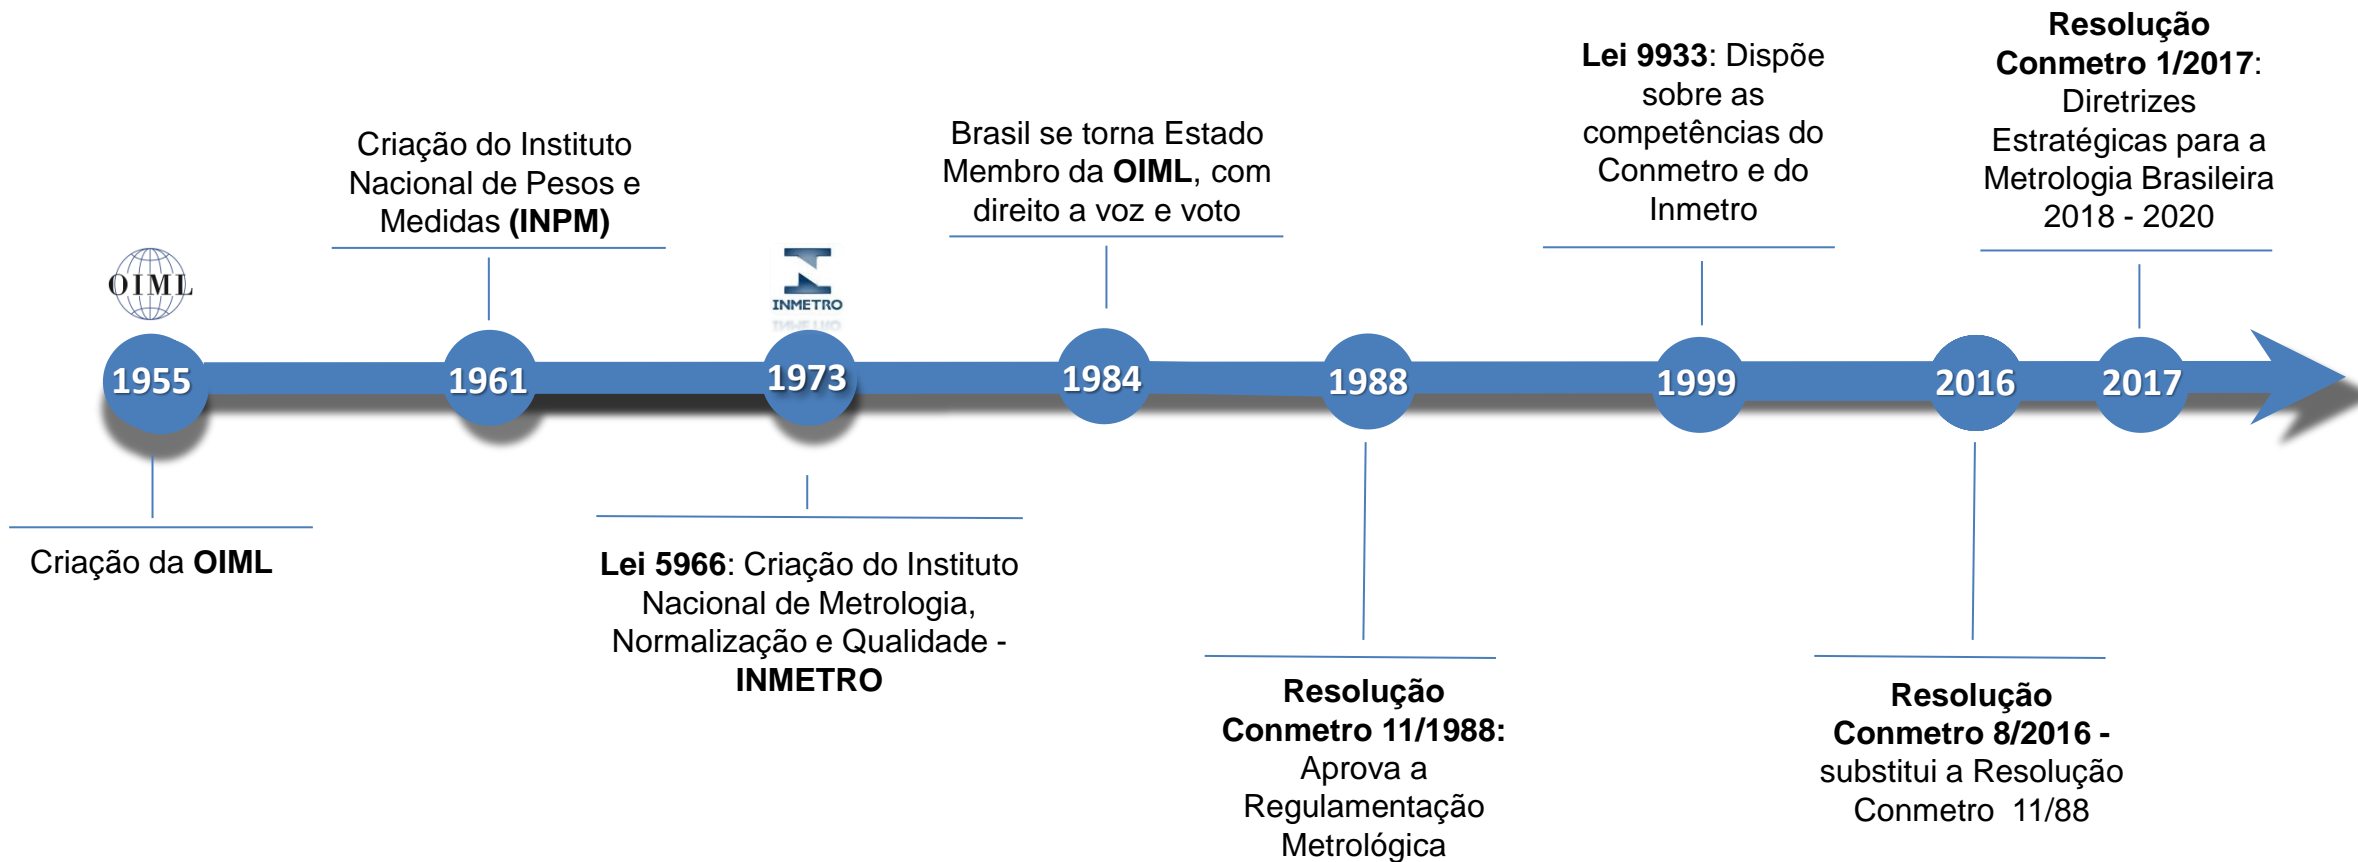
OIML

1955

Criação da **OIML**

Criação do Instituto Nacional de Pesos e Medidas **(INPM)**

1961

INMETRO

1973

**Lei 5966**: Criação do Instituto Nacional de Metrologia, Normalização e Qualidade - **INMETRO**

Brasil se torna Estado Membro da **OIML**, com direito a voz e voto

1984

1988

**Resolução Conmetro 11/1988:** Aprova a Regulamentação Metrológica

**Lei 9933**: Dispõe sobre as competências do Conmetro e do Inmetro

1999

2016

**Resolução Conmetro 8/2016 -** substitui a Resolução Conmetro 11/88

**Resolução Conmetro 1/2017**: Diretrizes Estratégicas para a Metrologia Brasileira 2018 - 2020

2017